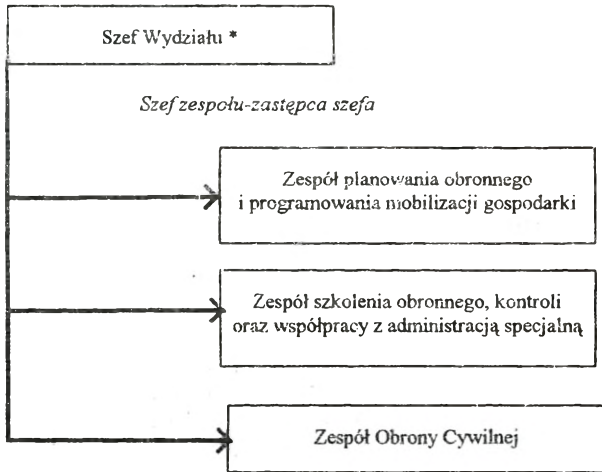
Szef Wydziału *

Szef zespołu-zastępca szefa

Zespół planowania obronnego i programowania mobilizacji gospodarki

Zespół szkolenia obronnego, kontroli oraz współpracy z administracją specjalną

Zespół Obrony Cywilnej